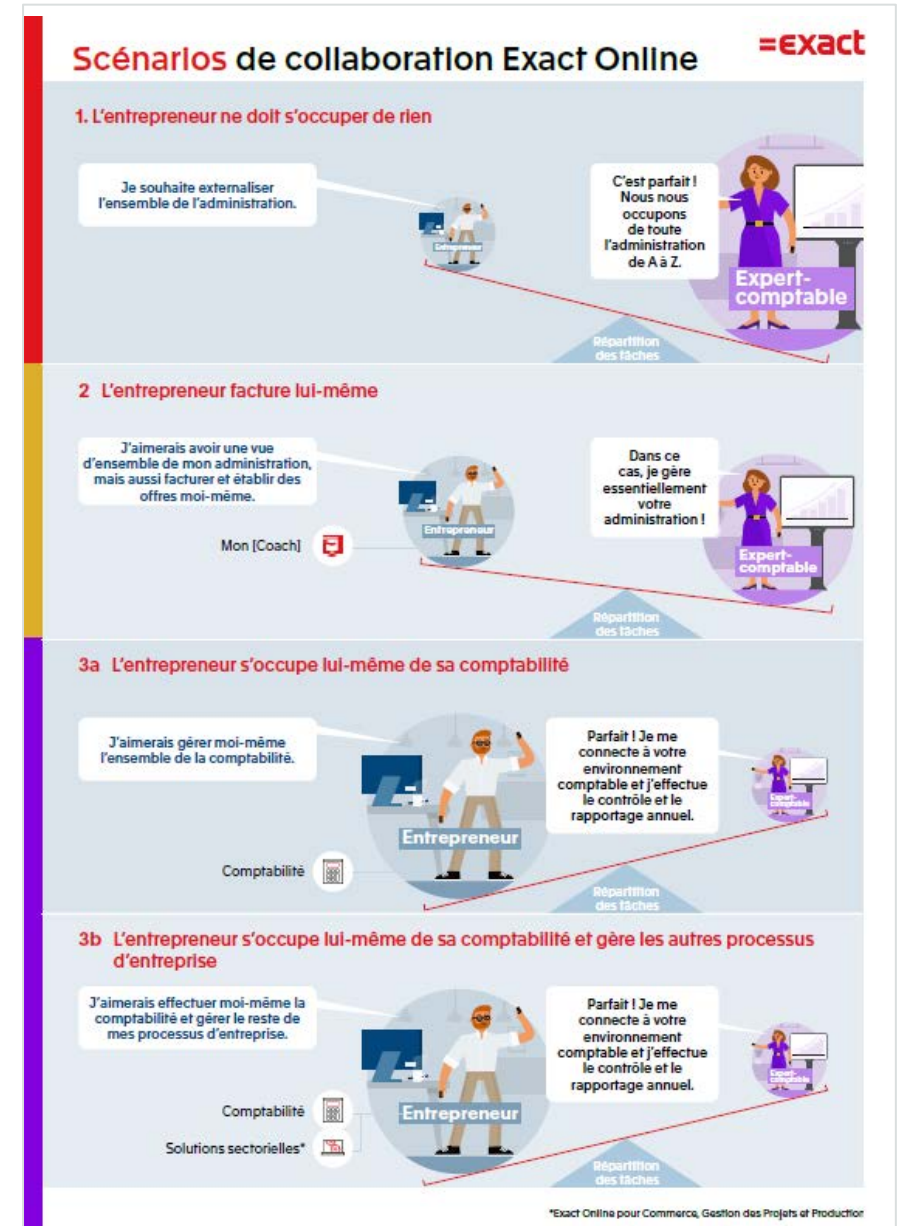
Scénarios de collaboration Exact Online

=exact

1. L'entrepreneur ne doit s'occuper de rien

Je souhaite externaliser l'ensemble de l'administration.

Entrepreneur

C'est parfait ! Nous nous occupons de toute l'administration de A à Z.

Expert-comptable

Répartition des tâches

2 L'entrepreneur facture lui-même

J'aimerais avoir une vue d'ensemble de mon administration, mais aussi facturer et établir des offres moi-même.

Mon [Coach]

Entrepreneur

Dans ce cas, je gère essentiellement votre administration !

Expert-comptable

Répartition des tâches

3a L'entrepreneur s'occupe lui-même de sa comptabilité

J'aimerais gérer moi-même l'ensemble de la comptabilité.

Comptabilité

Entrepreneur

Parfait ! Je me connecte à votre environnement comptable et j'effectue le contrôle et le rapportage annuel.

Expert-comptable

Répartition des tâches

3b L'entrepreneur s'occupe lui-même de sa comptabilité et gère les autres processus d'entreprise

J'aimerais effectuer moi-même la comptabilité et gérer le reste de mes processus d'entreprise.

Comptabilité

Solutions sectorielles*

Entrepreneur

Parfait ! Je me connecte à votre environnement comptable et j'effectue le contrôle et le rapportage annuel.

Expert-comptable

Répartition des tâches

*Exact Online pour Commerce, Gestion des Projets et Production